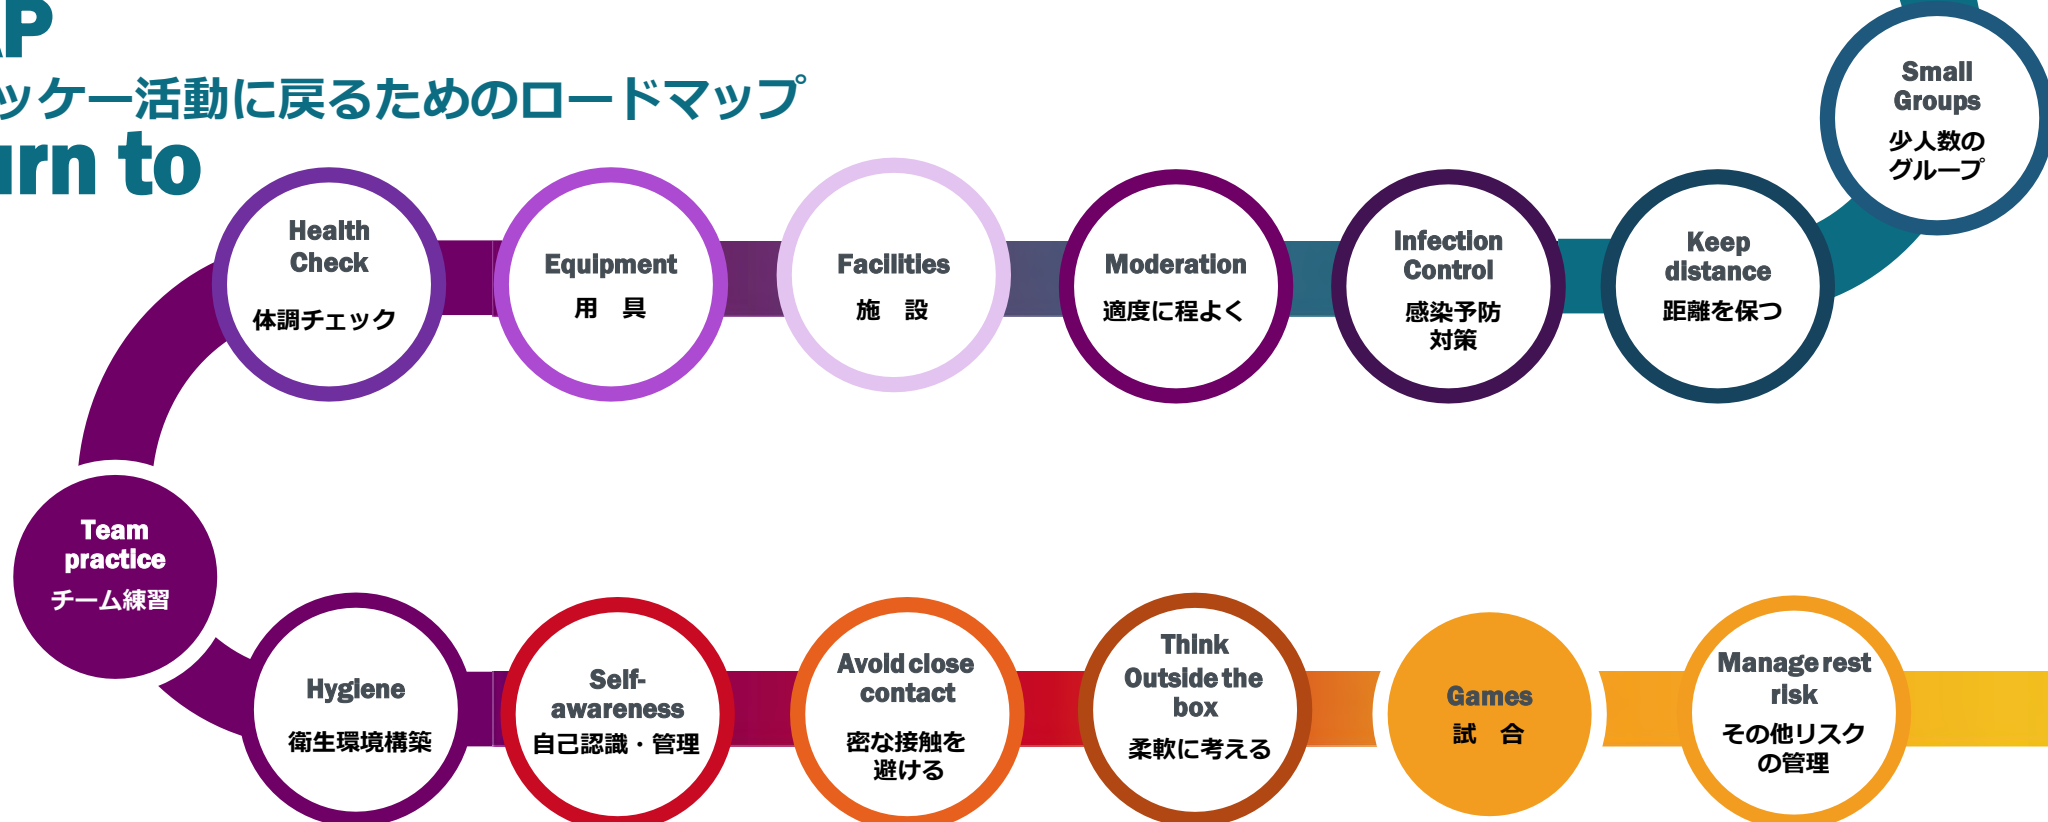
P

ッケー活動に戻るためのロードマップ

rn to

Small Groups
少人数のグループ

Health Check
体調チェック

Equipment
用　具

Facilities
施　設

Moderation
適度に程よく

Infection Control
感染予防対策

Keep distance
距離を保つ

Team practice
チーム練習

Hygiene
衛生環境構築

Self-awareness
自己認識・管理

Avoid close contact
密な接触を避ける

Think Outside the box
柔軟に考える

Games
試　合

Manage rest risk
その他リスクの管理